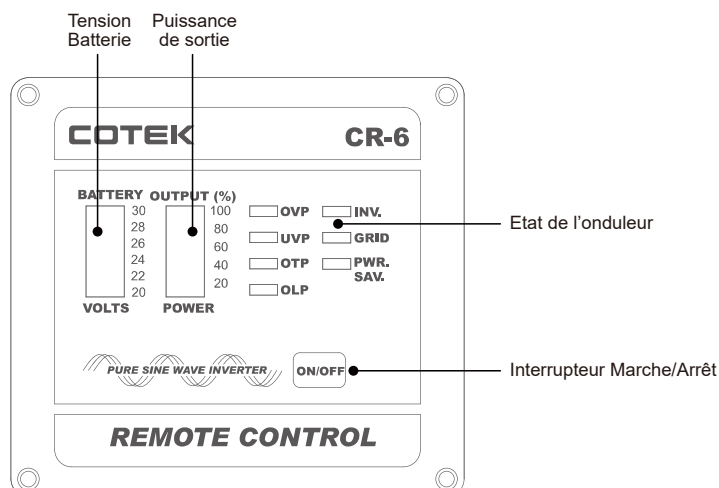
Tension Batterie

Puissance de sortie

COTEK

CR-6

BATTERY

OUTPUT (%)

30
28
26
24
22
20

100
80
60
40
20

OVP
UVP
OTP
OLP

INV.
GRID
PWR. SAV.

VOLTS

POWER

Etat de l’onduleur

PURE SINE WAVE INVERTER

ON/OFF

Interrupteur Marche/Arrêt

REMOTE CONTROL